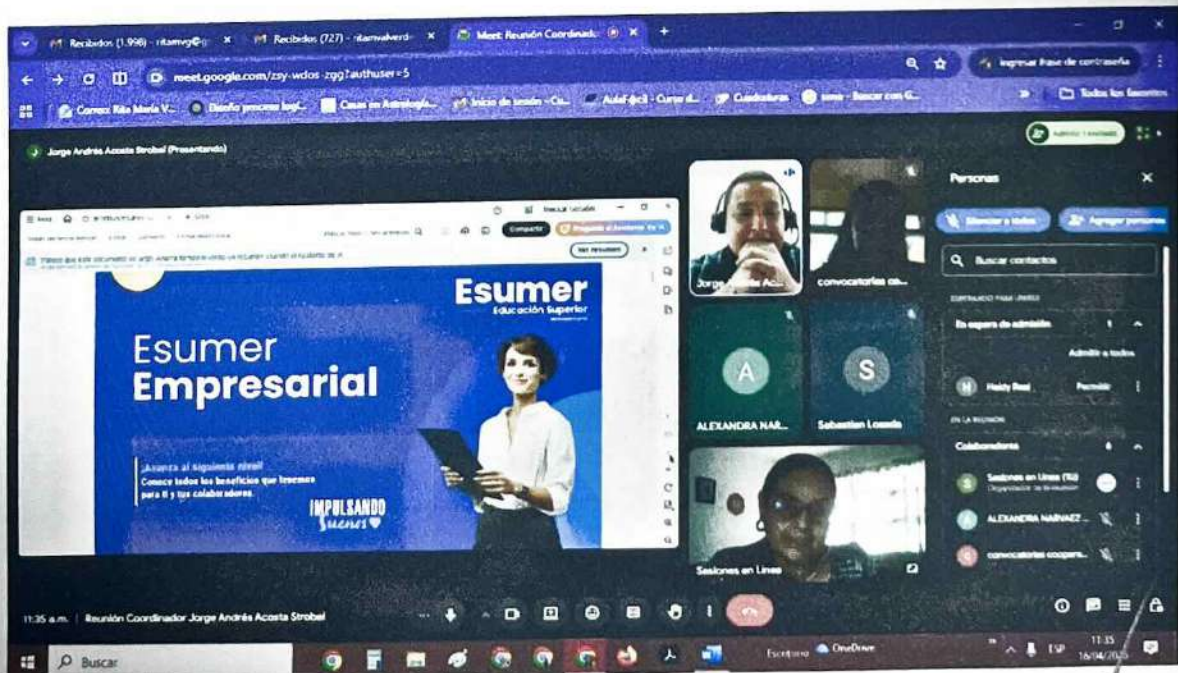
Recibidos (1.998) - ritamvg@ | Recibidos (727) - ritamvalverd | Meet: Reunión Coordinado

meet.google.com/zsy-wdos-zgg?authuser=5

Ingresar frase de contraseña

Correo: Rita María V... | Diseño procesos logí... | Casas en Astrología... | Inicio de sesión - Cu... | Aula4ºcli - Curso d... | Cuadraturas | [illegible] - Buscar con G... | Todos los favoritos

Jorge Andrés Acosta Strobel (Presentando)

Compartir | Ver resumen

Esumer
Educación Superior

Esumer
Empresarial

¡Avanza al siguiente nivel!
Conoce todos los beneficios que tenemos para ti y tus colaboradores.

IMPULSANDO
Sueños

Jorge Andrés Ac...
convocatorias co...
A
ALEXANDRA NAR...
S
Sebastian Losada
Sesiones en Línea

Personas
Silenciar a todos
Agregar personas
Buscar contactos
En espera de admisión
Admitir a todos
Heidy Real
Permitir
EN LA REUNIÓN
Colaboradores
Sesiones en Línea (Tú)
Organizador de la reunión
ALEXANDRA NARVAEZ ...
convocatorias coopera...

11:35 a.m. | Reunión Coordinador Jorge Andrés Acosta Strobel

Buscar
Escritorio OneDrive
ESP
11:35
16/04/2025